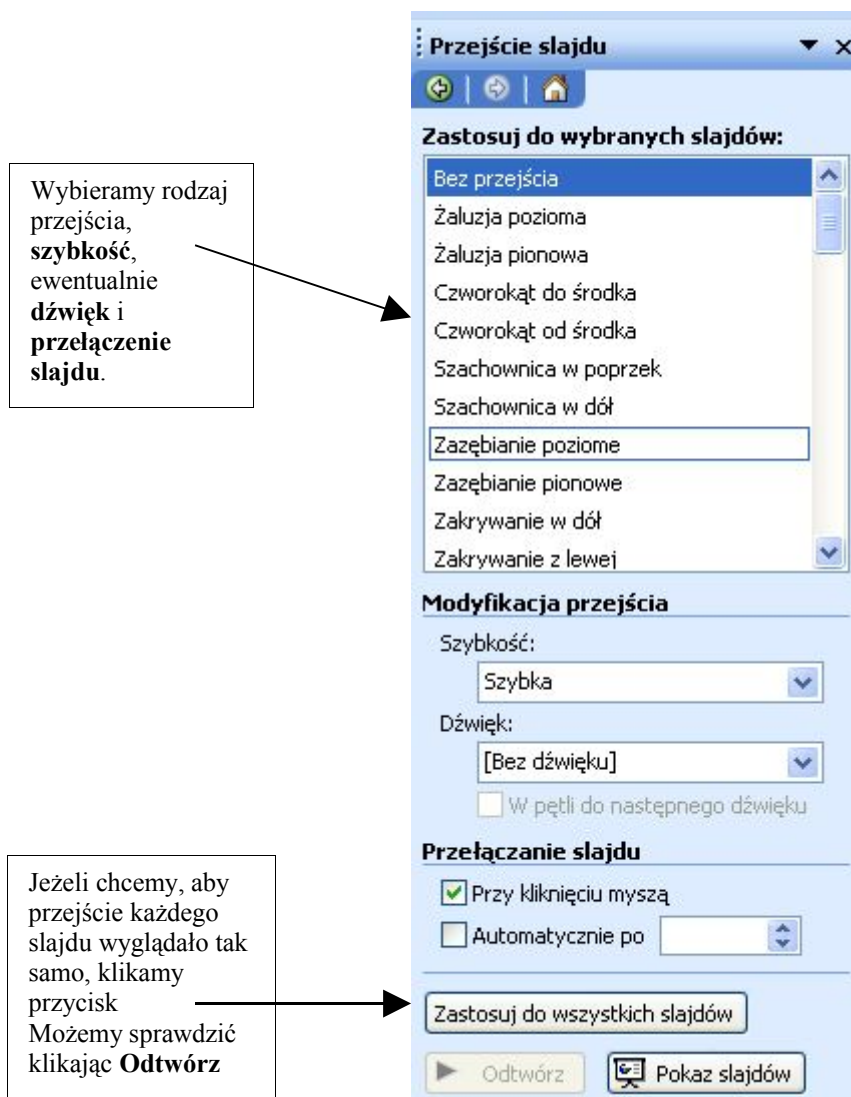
Wybieramy rodzaj przejścia, **szybkość**, ewentualnie **dźwięk** i **przełączenie slajdu**.

Przejście slajdu

Zastosuj do wybranych slajdów:

Bez przejścia
Żaluzja pozioma
Żaluzja pionowa
Czworokąt do środka
Czworokąt od środka
Szachownica w poprzek
Szachownica w dół
Zazębianie poziome
Zazębianie pionowe
Zakrywanie w dół
Zakrywanie z lewej

Modyfikacja przejścia

Szybkość:
Szybka

Dźwięk:
[Bez dźwięku]

W pętli do następnego dźwięku

Przełączanie slajdu

Przy kliknięciu myszą
Automatycznie po

Jeżeli chcemy, aby przejście każdego slajdu wyglądało tak samo, klikamy przycisk
Możemy sprawdzić klikając **Odtwórz**

Zastosuj do wszystkich slajdów

Odtwórz
Pokaz slajdów